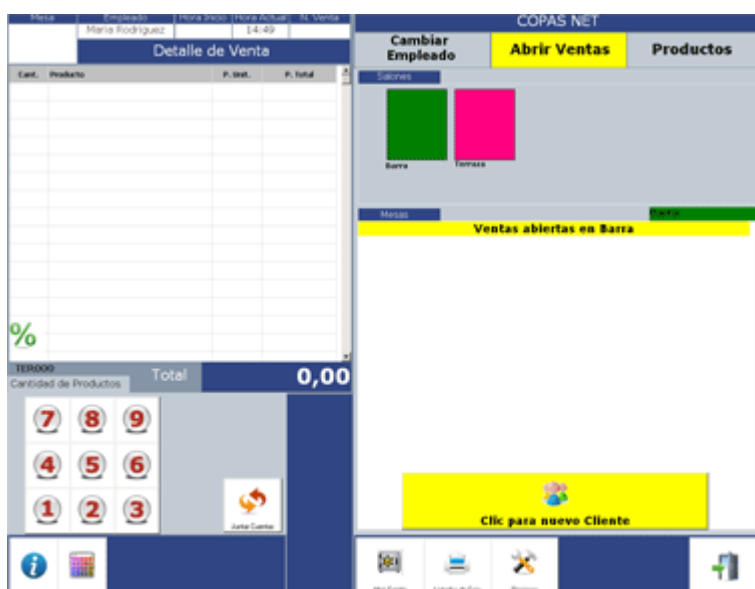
| Mesa | Empleado | Hora Inicio | Hora Actual | N. Venta |
|---|---|---|---|---|
| | Maria Rodriguez | | 14:49 | |

Detalle de Venta

| Cant. | Producto | P. Unit. | P. Total |
|---|---|---|---|

%

TER000
Cantidad de Productos

Total 0,00

7 8 9
4 5 6
1 2 3

Juntar Cuentas

COPAS NET

Cambiar Empleado
Abrir Ventas
Productos

Salones

Barra
Terraza

Mesas
Barra

Ventas abiertas en Barra

Clic para nuevo Cliente

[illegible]
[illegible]
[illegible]